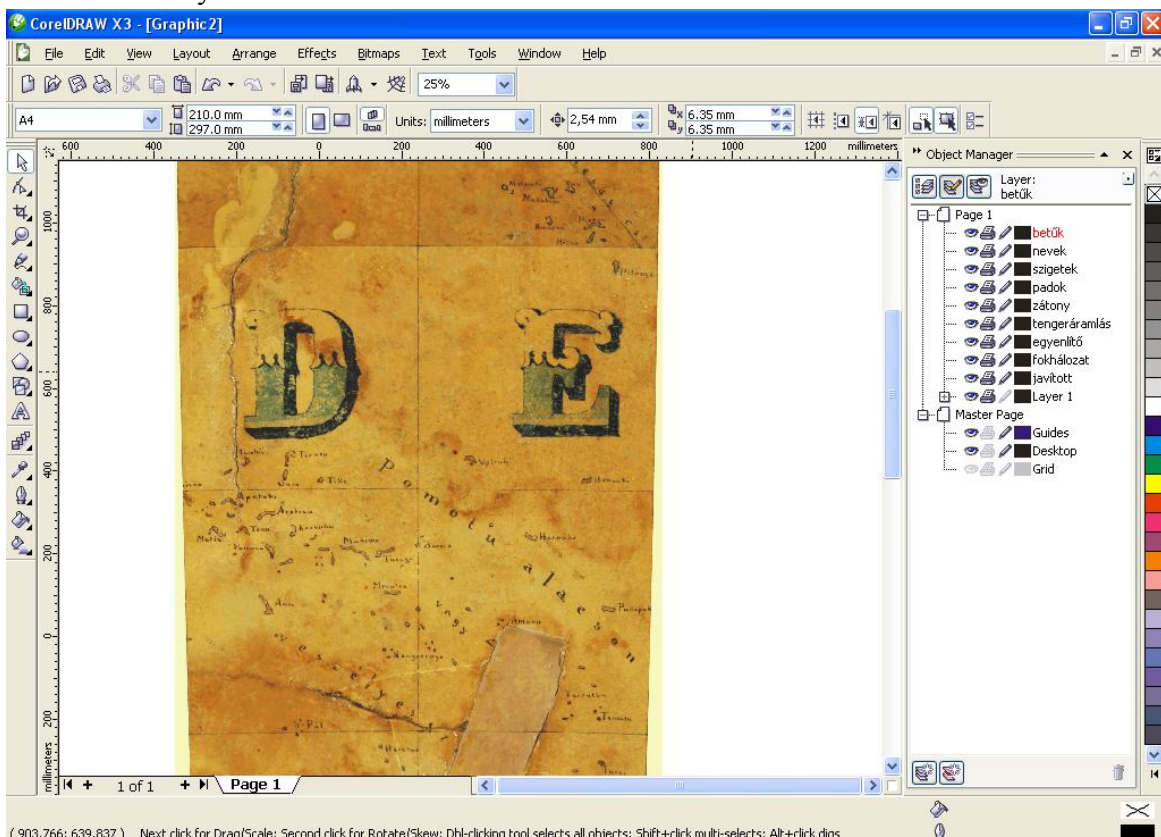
CorelDRAW X3 - [Graphic2]

File Edit View Layout Arrange Effects Bitmaps Text Tools Window Help

25%

A4
210.0 mm
297.0 mm
Units: millimeters
2,54 mm
6.35 mm
6.35 mm

600 400 200 0 200 400 600 800 1000 1200 millimeters

1000 800 600 400 200 millimeters

D E

P o m o t u a l a c s o n y

Object Manager
Layer:
betűk

Page 1
betűk
nevek
szigetek
padok
zátony
tengeráramlás
egyenlítő
fokhálózat
javított
Layer 1
Master Page
Guides
Desktop
Grid

1 of 1
Page 1

( 903.766; 639.837 ) Next click for Drag/Scale; Second click for Rotate/Skew; Dbl-clicking tool selects all objects; Shift+click multi-selects; Alt+click digs